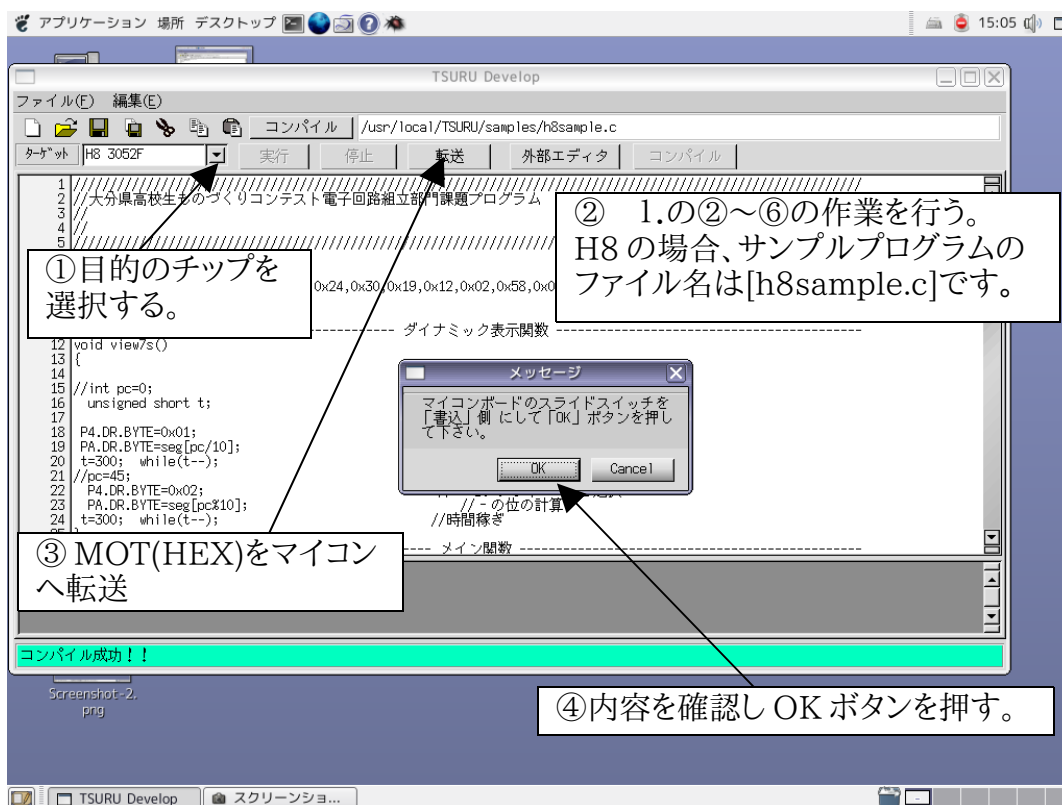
アプリケーション 場所 デスクトップ

15:05

TSURU Develop

ファイル(F) 編集(E)

コンパイル /usr/local/TSURU/samples/h8sample.c

ターゲット H8 3052F

実行 停止 転送 外部エディタ コンパイル

1 ////////////////////////////////////////////////////////////
2 //大分県高校生ものづくりコンテスト電子回路組立部門課題プログラム
3 //
4 //
5 ////////////////////////////////////////////

0x24,0x30,0x19,0x12,0x02,0x58,0x0

------------- ダイナミック表示関数 -------------

12 void view7s()
13 {
14
15 //int pc=0;
16 unsigned short t;
17
18 P4.DR.BYTE=0x01;
19 PA.DR.BYTE=seg[pc/10];
20 t=300; while(t--);
21 //pc=45;
22 P4.DR.BYTE=0x02;
23 PA.DR.BYTE=seg[pc%10];
24 t=300; while(t--);

//一の位の計算
//時間稼ぎ

---- メイン関数 ----

メッセージ

マイコンボードのスライドスイッチを「書込」側 にして「OK」ボタンを押して下さい。

OK Cancel

コンパイル成功！！

Screenshot-2.png

TSURU Develop スクリーンショ...

①目的のチップを選択する。

② 1.の②～⑥の作業を行う。H8 の場合、サンプルプログラムのファイル名は[h8sample.c]です。

③ MOT(HEX)をマイコンへ転送

④内容を確認し OK ボタンを押す。